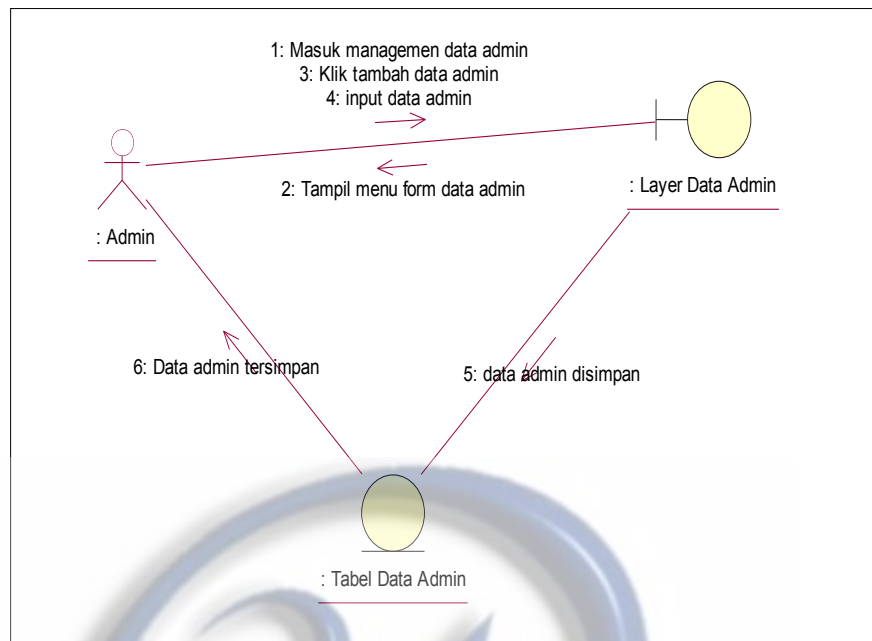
1: Masuk managemen data admin
3: Klik tambah data admin
4: input data admin

2: Tampil menu form data admin

: Admin

: Layer Data Admin

6: Data admin tersimpan

5: data admin disimpan

: Tabel Data Admin